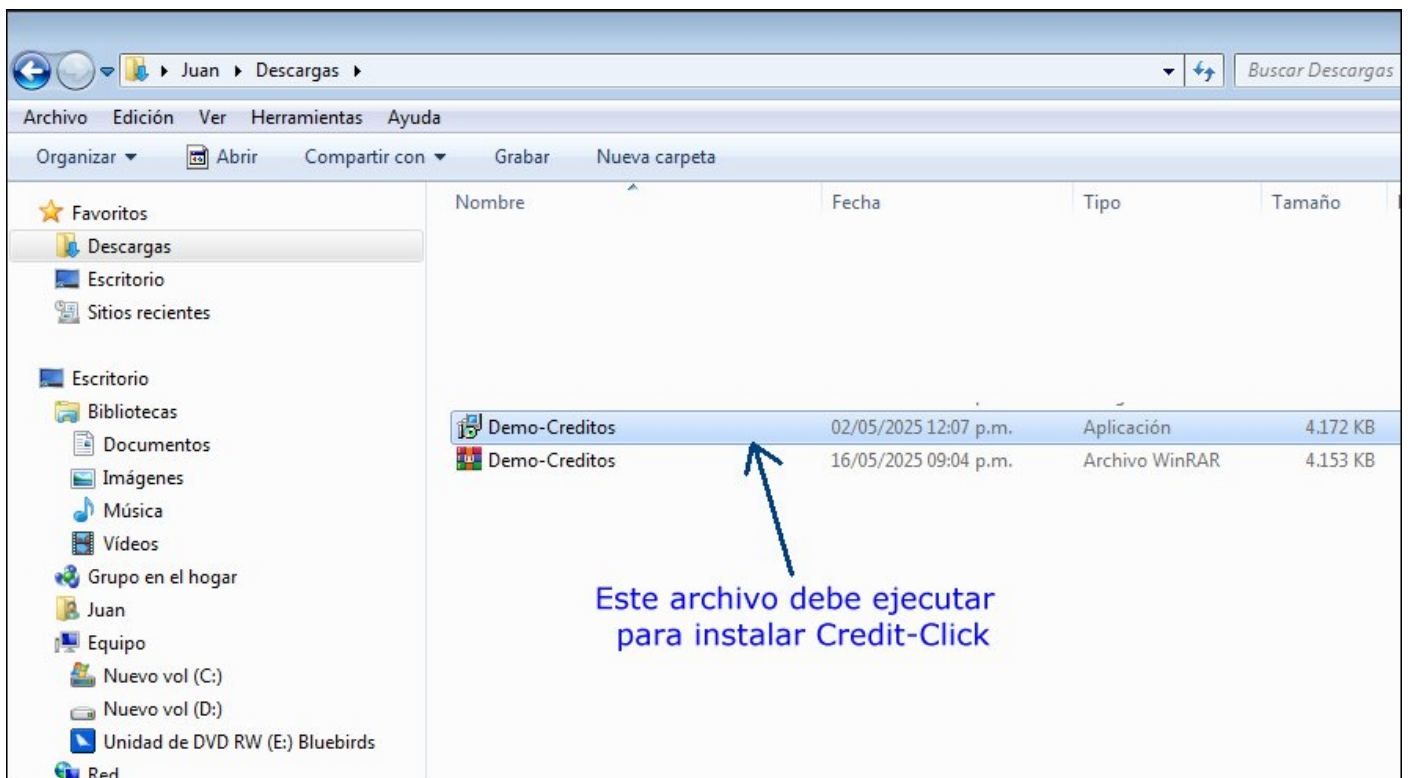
▸ Juan ▸ Descargas ▸

Buscar Descargas

Archivo Edición Ver Herramientas Ayuda

Organizar ▾ Abrir Compartir con ▾ Grabar Nueva carpeta

Favoritos
Descargas
Escritorio
Sitios recientes

Escritorio
Bibliotecas
Documentos
Imágenes
Música
Vídeos
Grupo en el hogar
Juan
Equipo
Nuevo vol (C:)
Nuevo vol (D:)
Unidad de DVD RW (E:) Bluebirds
Red

| Nombre | Fecha | Tipo | Tamaño |
|---|---|---|---|
| Demo-Creditos | 02/05/2025 12:07 p.m. | Aplicación | 4.172 KB |
| Demo-Creditos | 16/05/2025 09:04 p.m. | Archivo WinRAR | 4.153 KB |

Este archivo debe ejecutar para instalar Credit-Click